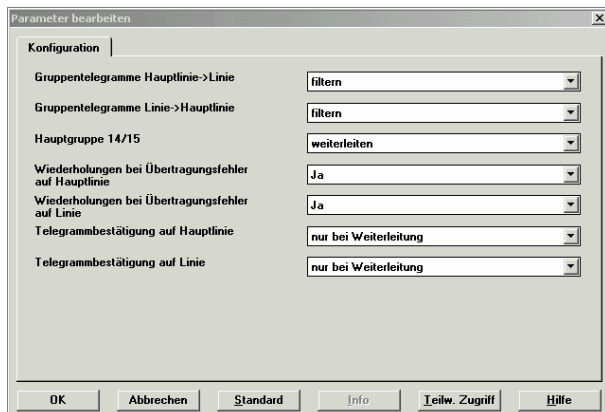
Parameter bearbeiten

Konfiguration

| | |
|---|---|
| Gruppentelegramme Hauptlinie->Linie | filtern |
| Gruppentelegramme Linie->Hauptlinie | filtern |
| Hauptgruppe 14/15 | weiterleiten |
| Wiederholungen bei Übertragungsfehler auf Hauptlinie | Ja |
| Wiederholungen bei Übertragungsfehler auf Linie | Ja |
| Telegrammbestätigung auf Hauptlinie | nur bei Weiterleitung |
| Telegrammbestätigung auf Linie | nur bei Weiterleitung |

OK Abbrechen Standard Info Teilw. Zugriff Hilfe